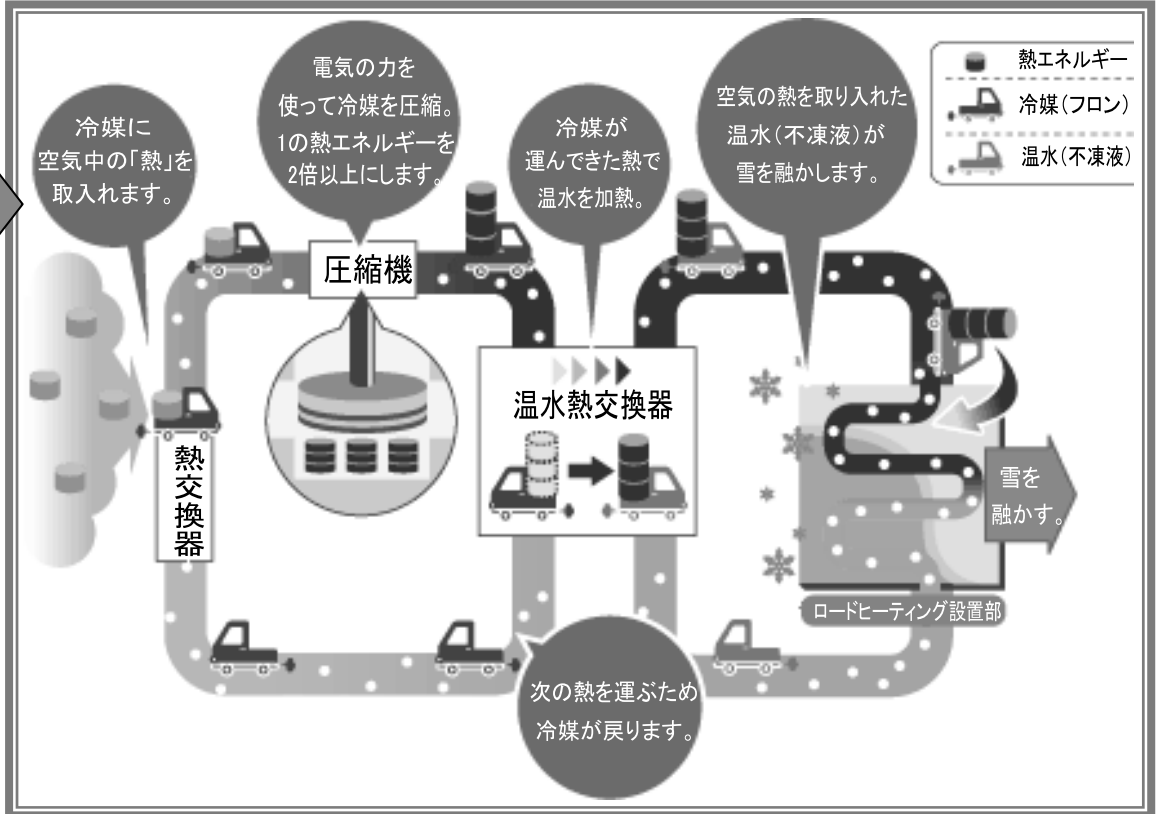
冷媒に空気中の「熱」を取入れます。

電気の力を使って冷媒を圧縮。1の熱エネルギーを2倍以上にします。

冷媒が運んできた熱で温水を加熱。

空気の熱を取り入れた温水(不凍液)が雪を融かします。

熱エネルギー
冷媒(フロン)
温水(不凍液)

圧縮機

温水熱交換器

熱交換器

雪を融かす。

ロードヒーティング設置部

次の熱を運ぶため冷媒が戻ります。